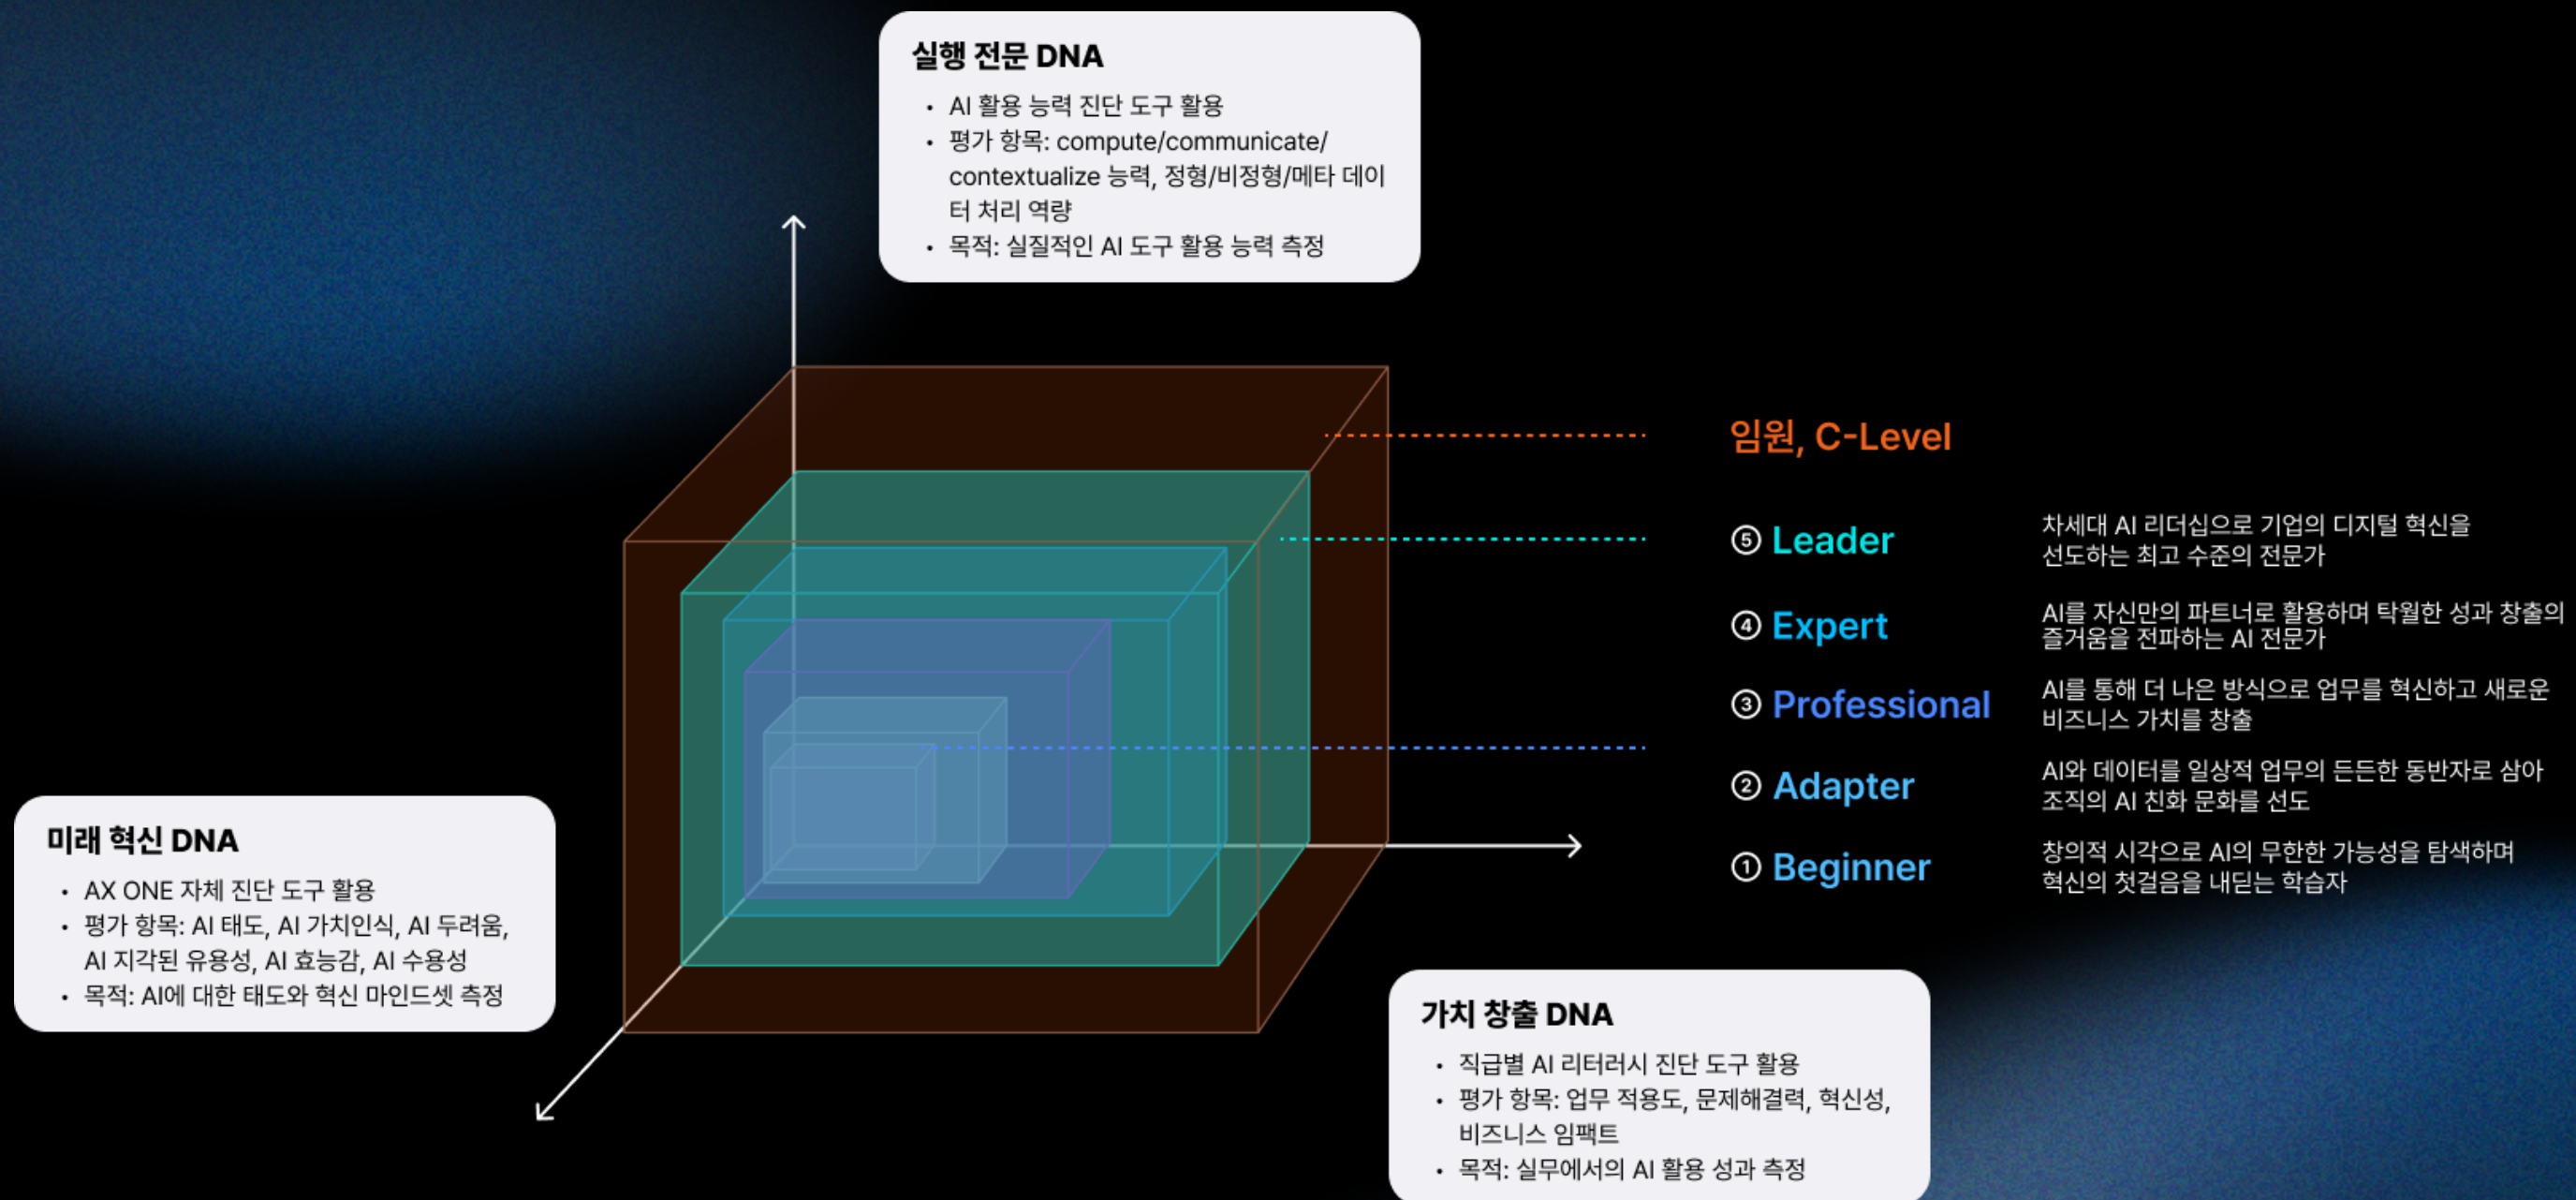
실행 전문 DNA

• AI 활용 능력 진단 도구 활용
• 평가 항목: compute/communicate/contextualize 능력, 정형/비정형/메타 데이터 처리 역량
• 목적: 실질적인 AI 도구 활용 능력 측정

임원, C-Level

⑤ Leader
차세대 AI 리더십으로 기업의 디지털 혁신을 선도하는 최고 수준의 전문가

④ Expert
AI를 자신만의 파트너로 활용하며 탁월한 성과 창출의 즐거움을 전파하는 AI 전문가

③ Professional
AI를 통해 더 나은 방식으로 업무를 혁신하고 새로운 비즈니스 가치를 창출

② Adapter
AI와 데이터를 일상적 업무의 든든한 동반자로 삼아 조직의 AI 친화 문화를 선도

① Beginner
창의적 시각으로 AI의 무한한 가능성을 탐색하며 혁신의 첫걸음을 내딛는 학습자

미래 혁신 DNA

• AX ONE 자체 진단 도구 활용
• 평가 항목: AI 태도, AI 가치인식, AI 두려움, AI 지각된 유용성, AI 효능감, AI 수용성
• 목적: AI에 대한 태도와 혁신 마인드셋 측정

가치 창출 DNA

• 직급별 AI 리터러시 진단 도구 활용
• 평가 항목: 업무 적용도, 문제해결력, 혁신성, 비즈니스 임팩트
• 목적: 실무에서의 AI 활용 성과 측정